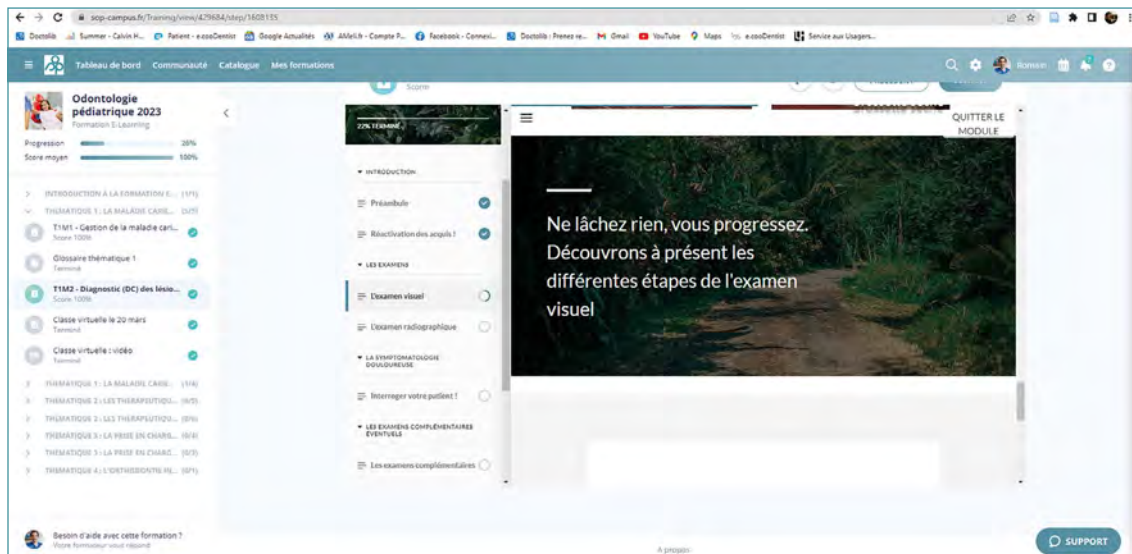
sop-campus.fr/Training/view/479684/step/1608135

Doctolib Summer - Calvin H... Patient - e.cooDentist Google Actualités AMeli.fr - Compte P... Facebook - Connexi... Doctolib : Prenez re... Gmail YouTube Maps e.cooDentist Service aux Usagers...

Tableau de bord Communauté Catalogue Mes formations

Romain

Odontologie pédiatrique 2023
Formation E-Learning

Progression 26%
Score moyen 100%

INTRODUCTION À LA FORMATION E... (1/1)
THÉMATIQUE 1 : LA MALADIE CARIE... (3/7)
T1M1 - Gestion de la maladie cari...
Score 100%
Glossaire thématique 1
Terminé
T1M2 - Diagnostic (DC) des lésio...
Score 100%
Classe virtuelle le 20 mars
Terminé
Classe virtuelle : vidéo
Terminé
THÉMATIQUE 1 : LA MALADIE CARIE... (1/4)
THÉMATIQUE 2 : LES THÉRAPEUTIQU... (0/3)
THÉMATIQUE 2 : LES THÉRAPEUTIQU... (0/6)
THÉMATIQUE 3 : LA PRISE EN CHARG... (0/4)
THÉMATIQUE 3 : LA PRISE EN CHARG... (0/3)
THÉMATIQUE 4 : L'ORTHODONTIE PÉ... (0/1)

Besoin d'aide avec cette formation ?
Votre formateur vous répond

Score

22% TERMINÉ

INTRODUCTION
Préambule
Réactivation des acquis !
LES EXAMENS
Examen visuel
Examen radiographique
LA SYMPTOMATOLOGIE DOULOUREUSE
Interroger votre patient !
LES EXAMENS COMPLÉMENTAIRES ÉVENTUELS
Les examens complémentaires

QUITTER LE MODULE

Ne lâchez rien, vous progressez. Découvrons à présent les différentes étapes de l'examen visuel

SUPPORT

À propos